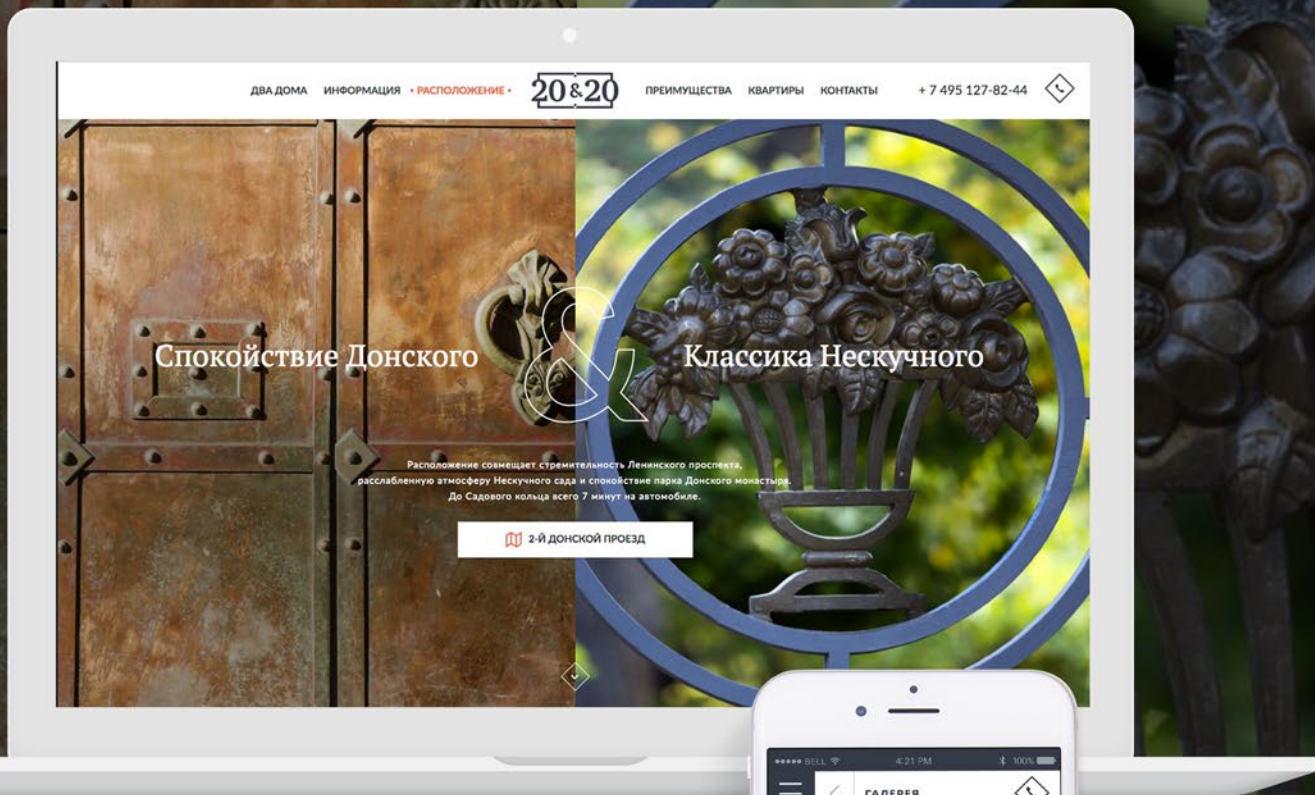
ДВА ДОМА ИНФОРМАЦИЯ • РАСПОЛОЖЕНИЕ • 20&20 ПРЕИМУЩЕСТВА КВАРТИРЫ КОНТАКТЫ + 7 495 127-82-44

Спокойствие Донского & Классика Нескучного

Расположение совмещает стремительность Ленинского проспекта, расслабленную атмосферу Нескучного сада и спокойствие парка Донского монастыря. До Садового кольца всего 7 минут на автомобиле.

2-Й ДОНСКОЙ ПРОЕЗД

••••• BELL 4:21 PM 100%

ГАЛЕРЕЯ